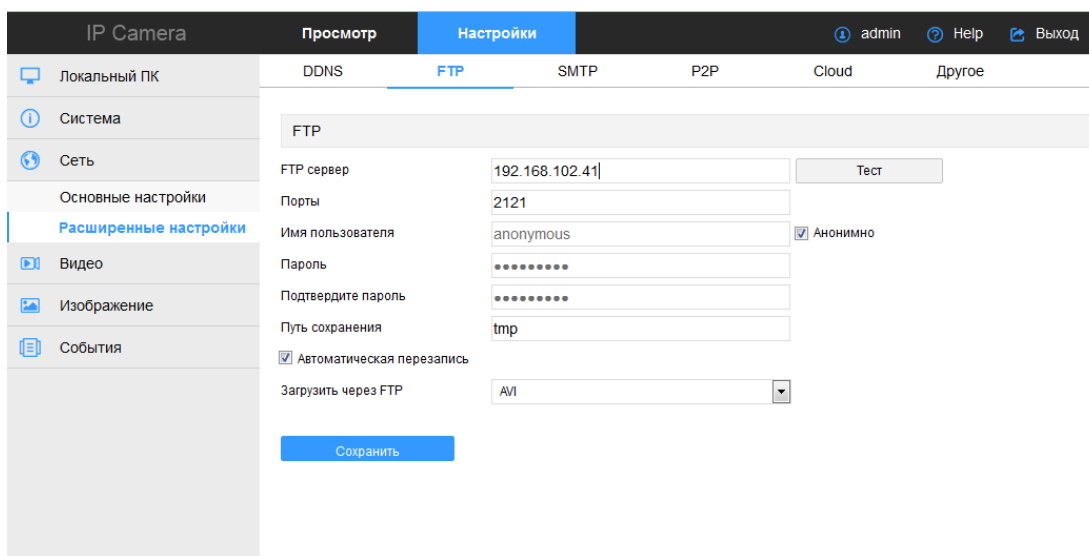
IP Camera
Просмотр
Настройки
admin
Help
Выход

Локальный ПК
Система
Сеть
Основные настройки
Расширенные настройки
Видео
Изображение
События

DDNS
FTP
SMTP
P2P
Cloud
Другое

FTP

FTP сервер
192.168.102.41
Тест
Порты
2121
Имя пользователя
anonymous
Анонимно
Пароль
•••••••••
Подтвердите пароль
•••••••••
Путь сохранения
tmp
Автоматическая перезапись
Загрузить через FTP
AVI

Сохранить